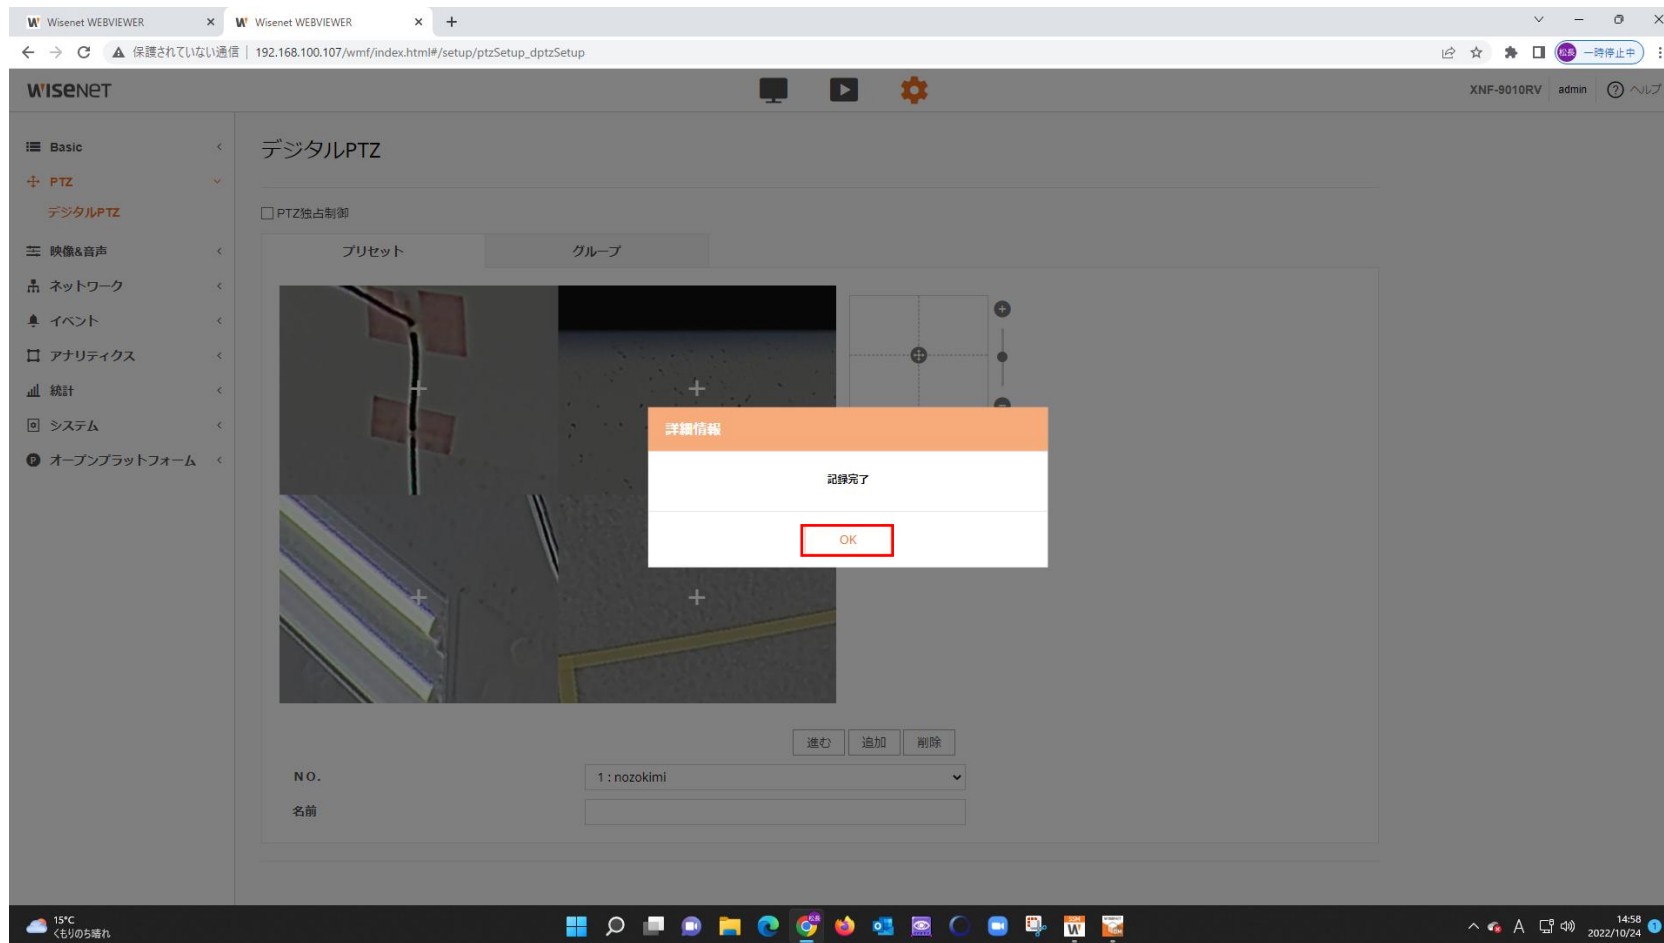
Wisenet WEBVIEWER
Wisenet WEBVIEWER
保護されていない通信 | 192.168.100.107/wmf/index.html#/setup/ptzSetup_dptzSetup
一時停止中

WISENET
XNF-9010RV admin ヘルプ

Basic
PTZ
デジタルPTZ
映像&音声
ネットワーク
イベント
アナリティクス
統計
システム
オープンプラットフォーム

デジタルPTZ

PTZ独占制御

プリセット
グループ

詳細情報
記録完了
OK

進む 追加 削除

NO. 1 : nozokimi
名前

15°C
くもりのち晴れ

14:58
2022/10/24